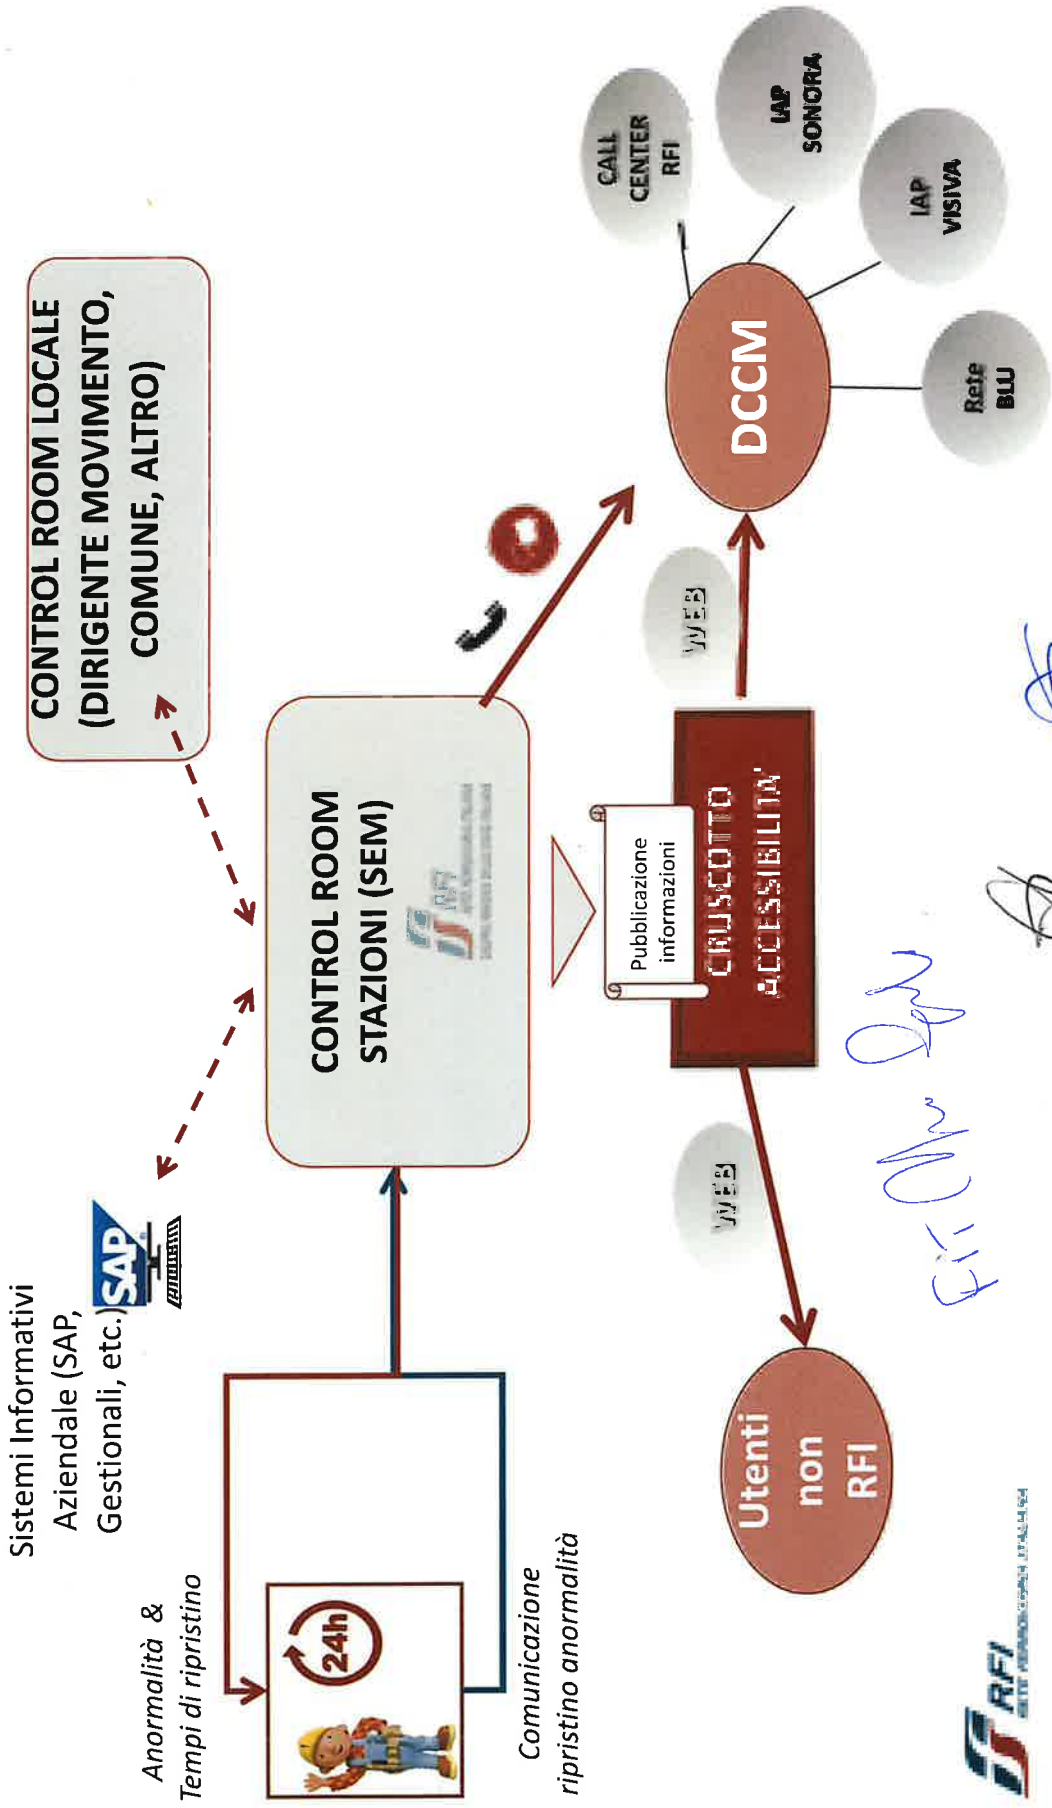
CONTROL ROOM LOCALE (DIRIGENTE MOVIMENTO, COMUNE, ALTRO)

CALL CENTER RFI

IAP SONORA

IAP VISIVA

Rete BLU

DCCM

CONTROL ROOM STAZIONI (SEM)

WEB

Pubblicazione informazioni

CRUSCOTTO ACCESSIBILITA'

WEB

Sistemi Informativi Aziendale (SAP, Gestionali, etc.)

SAP

Anormalità & Tempi di ripristino

24h

Comunicazione ripristino anormalità

Utenti non RFI

RFI